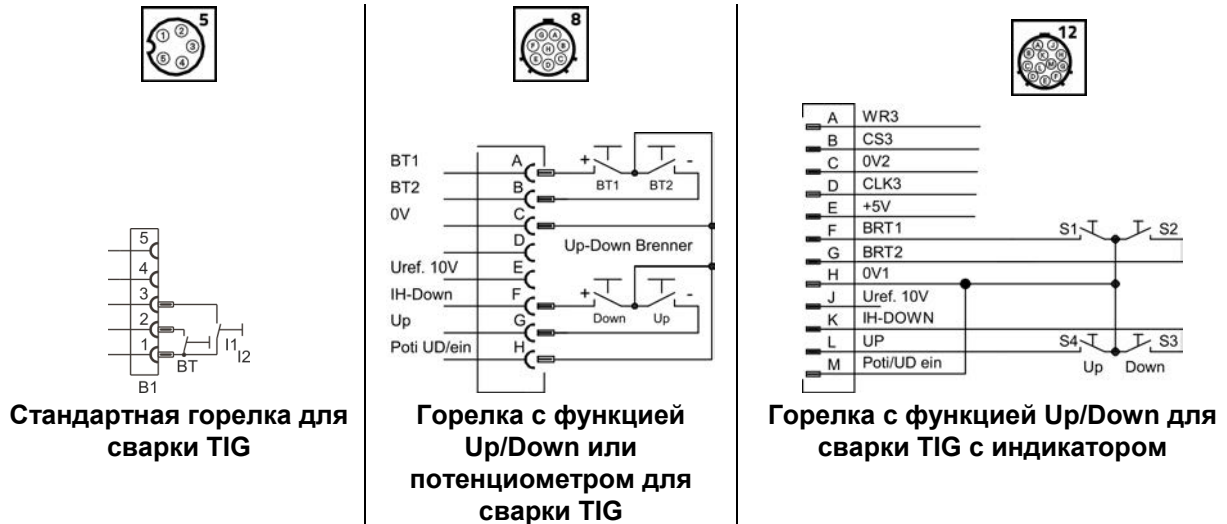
5

①②③④⑤

5
4
3
2
1
B1
BT
I1
I2

Стандартная горелка для сварки TIG

8

A B C D E F G H

BT1
BT2
0V
Uref. 10V
IH-Down
Up
Poti UD/ein

A
B
C
D
E
F
G
H

+
BT1
BT2
-
Up-Down Brenner
+
Down
Up
-

Горелка с функцией Up/Down или потенциометром для сварки TIG

12

A B C D E F G H J K L M

| A | WR3 |
|---|---|
| B | CS3 |
| C | 0V2 |
| D | CLK3 |
| E | +5V |
| F | BRT1 |
| G | BRT2 |
| H | 0V1 |
| J | Uref. 10V |
| K | IH-DOWN |
| L | UP |
| M | Poti/UD ein |

S1
S2
S4
S3
Up
Down

Горелка с функцией Up/Down для сварки TIG с индикатором